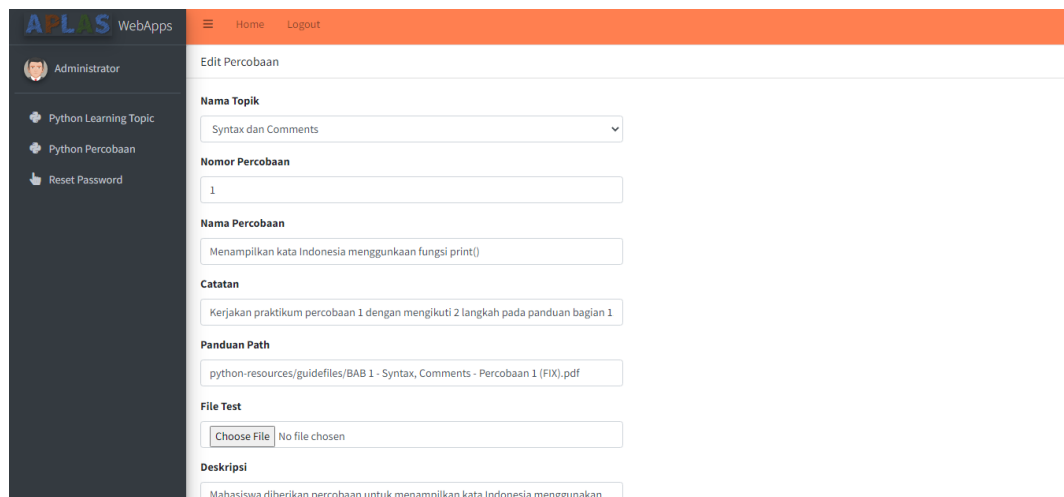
APLAS WebApps

Home Logout

Administrator

Python Learning Topic
Python Percobaan
Reset Password

Edit Percobaan

Nama Topik

Syntax dan Comments

Nomor Percobaan

1

Nama Percobaan

Menampilkan kata Indonesia menggunkaan fungsi print()

Catatan

Kerjakan praktikum percobaan 1 dengan mengikuti 2 langkah pada panduan bagian 1

Panduan Path

python-resources/guidefiles/BAB 1 - Syntax, Comments - Percobaan 1 (FIX).pdf

File Test

Choose File No file chosen

Deskripsi

Mahasiswa diberikan percobaan untuk menampilkan kata Indonesia menggunakan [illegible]